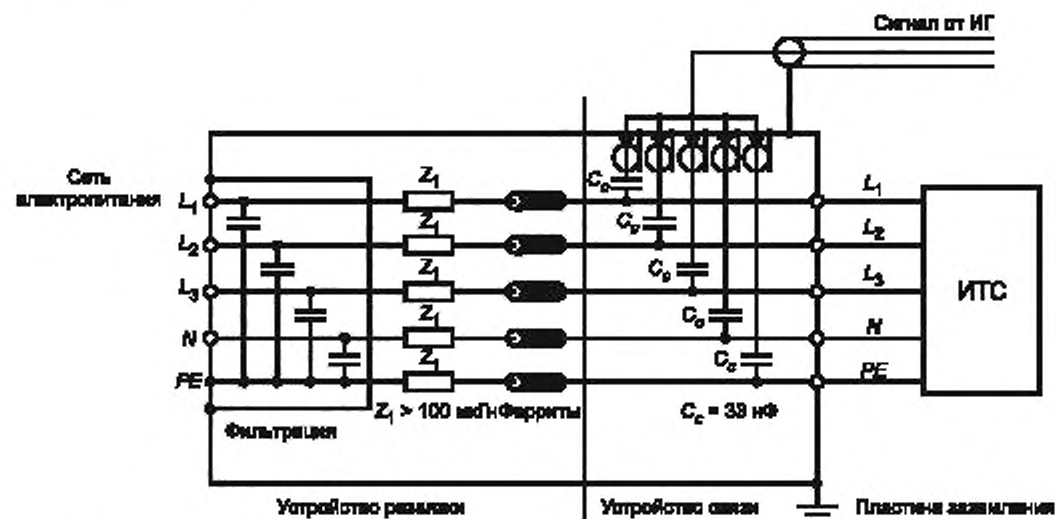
Сигнал от ИГ

Сеть электропитания

$L_1$

$L_2$

$L_3$

$N$

$PE$

$Z_1$

$Z_1$

$Z_1$

$Z_1$

$Z_1$

$C_c$

$C_c$

$C_c$

$C_c$

$C_c$

$L_1$

$L_2$

$L_3$

$N$

$PE$

ИТС

$Z_1$ > 100 мкГн

Ферриты

$C_c$ = 33 нФ

Фильтрация

Устройство развязки

Устройство связи

Пластина заземления